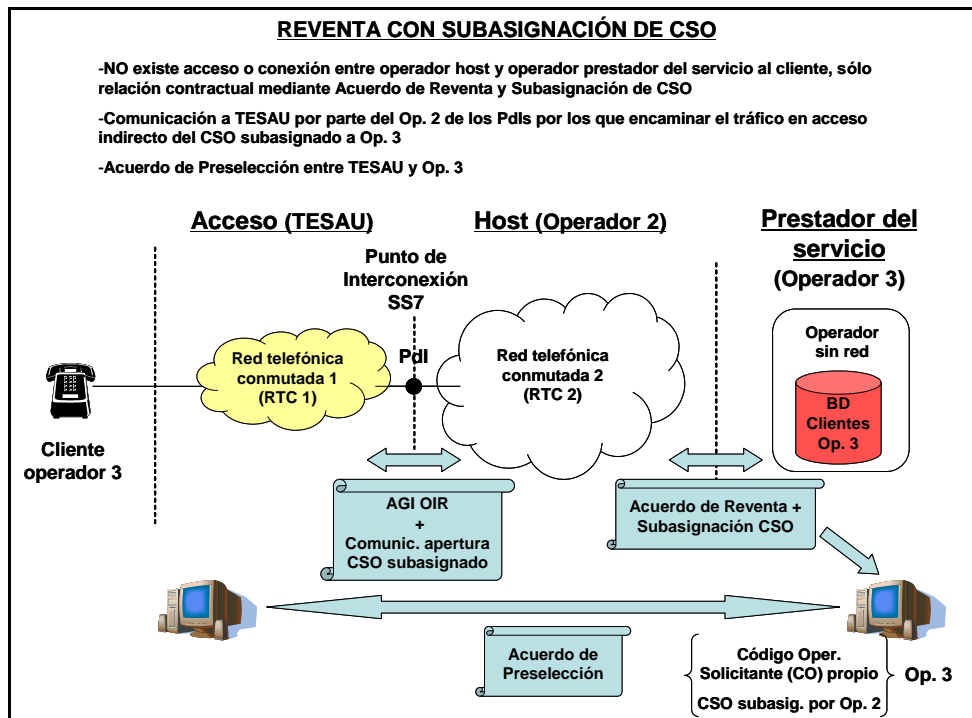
REVENTA CON SUBASIGNACIÓN DE CSO

-NO existe acceso o conexión entre operador host y operador prestador del servicio al cliente, sólo relación contractual mediante Acuerdo de Reventa y Subasignación de CSO

-Comunicación a TESAU por parte del Op. 2 de los PdIs por los que encaminar el tráfico en acceso indirecto del CSO subasignado a Op. 3

-Acuerdo de Preselección entre TESAU y Op. 3

Acceso (TESAU)

Host (Operador 2)

Prestador del servicio (Operador 3)

Punto de Interconexión SS7

PdI

Red telefónica conmutada 1 (RTC 1)

Red telefónica conmutada 2 (RTC 2)

Operador sin red

BD Clientes Op. 3

Cliente operador 3

AGI OIR + Comunic. apertura CSO subasignado

Acuerdo de Reventa + Subasignación CSO

Acuerdo de Preselección

Código Oper. Solicitante (CO) propio

CSO subasig. por Op. 2

Op. 3